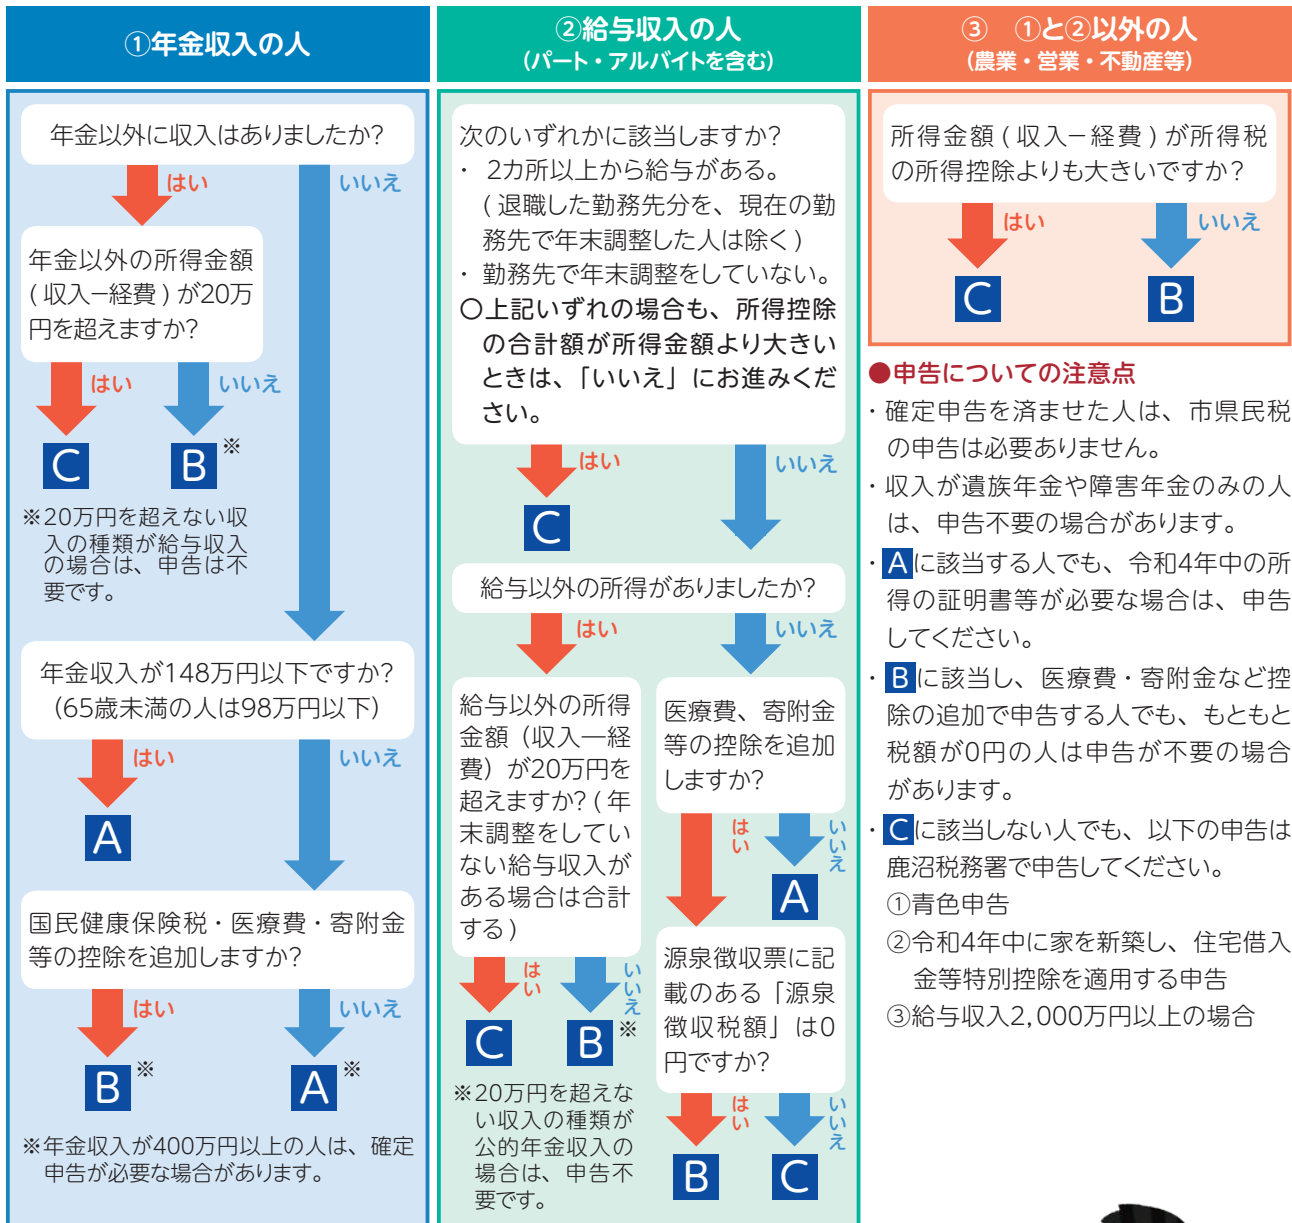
①年金収入の人

年金以外に収入はありましたか?

はい

いいえ

年金以外の所得金額(収入−経費)が20万円を超えますか?

はい

いいえ

C

B※

※20万円を超えない収入の種類が給与収入の場合は、申告は不要です。

年金収入が148万円以下ですか?(65歳未満の人は98万円以下)

はい

いいえ

A

国民健康保険税・医療費・寄附金等の控除を追加しますか?

はい

いいえ

B※

A※

※年金収入が400万円以上の人は、確定申告が必要な場合があります。

②給与収入の人
(パート・アルバイトを含む)

次のいずれかに該当しますか?
・ 2カ所以上から給与がある。
(退職した勤務先分を、現在の勤務先で年末調整した人は除く)
・ 勤務先で年末調整をしていない。
〇上記いずれの場合も、所得控除の合計額が所得金額より大きいときは、「いいえ」にお進みください。

はい

いいえ

C

給与以外の所得がありましたか?

はい

いいえ

給与以外の所得金額(収入−経費)が20万円を超えますか?(年末調整をしていない給与収入がある場合は合計する)

はい

いいえ

C

B※

※20万円を超えない収入の種類が公的年金収入の場合は、申告不要です。

医療費、寄附金等の控除を追加しますか?

はい

いいえ

A

源泉徴収票に記載のある「源泉徴収税額」は0円ですか?

はい

いいえ

B

C

③ ①と②以外の人
(農業・営業・不動産等)

所得金額(収入−経費)が所得税の所得控除よりも大きいですか?

はい

いいえ

C

B

●申告についての注意点
・確定申告を済ませた人は、市県民税の申告は必要ありません。
・収入が遺族年金や障害年金のみの人は、申告不要の場合があります。
・Aに該当する人でも、令和4年中の所得の証明書等が必要な場合は、申告してください。
・Bに該当し、医療費・寄附金など控除の追加で申告する人でも、もともと税額が0円の人は申告が不要の場合があります。
・Cに該当しない人でも、以下の申告は鹿沼税務署で申告してください。
①青色申告
②令和4年中に家を新築し、住宅借入金等特別控除を適用する申告
③給与収入2,000万円以上の場合